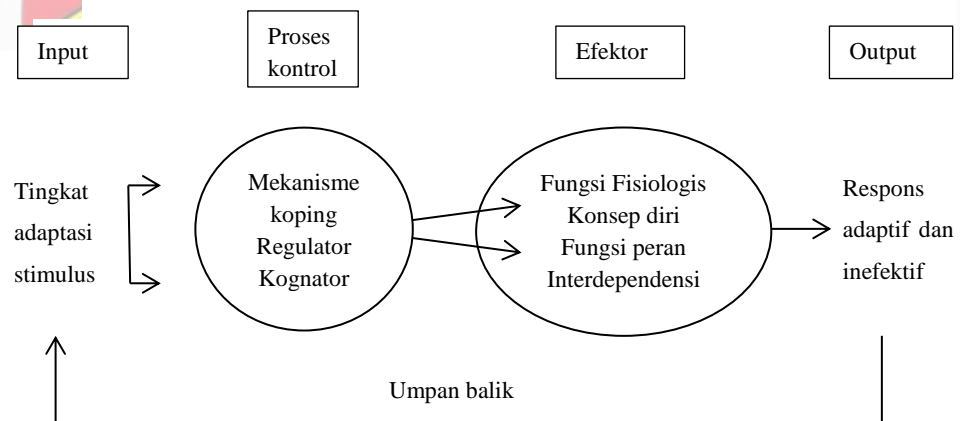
Input

Proses kontrol

Efektor

Output

Tingkat adaptasi stimulus

Mekanisme koping Regulator Kognator

Fungsi Fisiologis Konsep diri Fungsi peran Interdependensi

Respons adaptif dan inefektif

Umpan balik